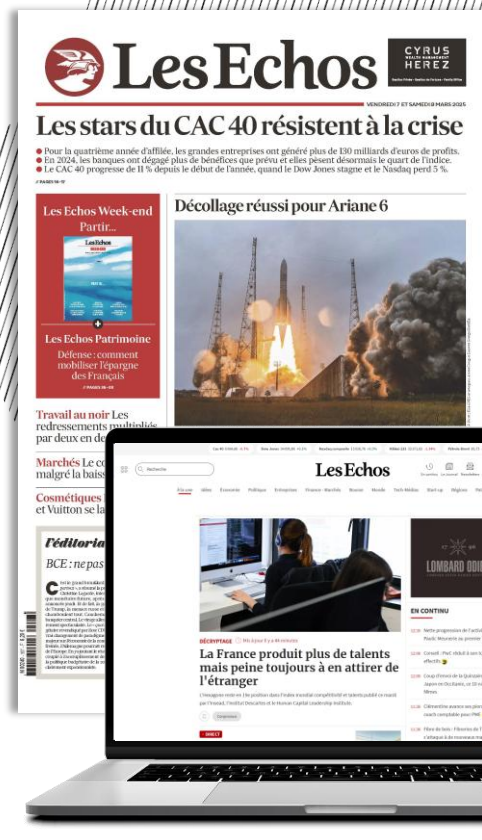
Les Echos

CYRUS HEREZ

VENDREDI 7 ET SAMEDI 8 MARS 2025

Les stars du CAC 40 résistent à la crise

● Pour la quatrième année d'affilée, les grandes entreprises ont généré plus de 130 milliards d'euros de profits.
● En 2024, les banques ont dégagé plus de bénéfices que prévu et elles pèsent désormais le quart de l'indice.
● Le CAC 40 progresse de 11 % depuis le début de l'année, quand le Dow Jones stagne et le Nasdaq perd 5 %.

Les Echos Week-end
Partir...

Les Echos Patrimoine
Défense : comment mobiliser l'épargne des Français

Décollage réussi pour Ariane 6

Travail au noir Les redressements multipliés par deux en de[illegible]

Marchés Le Co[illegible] malgré la baiss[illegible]

Cosmétiques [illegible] et Vuitton se la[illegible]

l'éditoria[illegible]

BCE : ne pas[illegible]

Les Echos

Recherche

À la une

DÉCRYPTAGE

La France produit plus de talents mais peine toujours à en attirer de l'étranger

LOMBARD ODI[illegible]

EN CONTINU

DIRECT